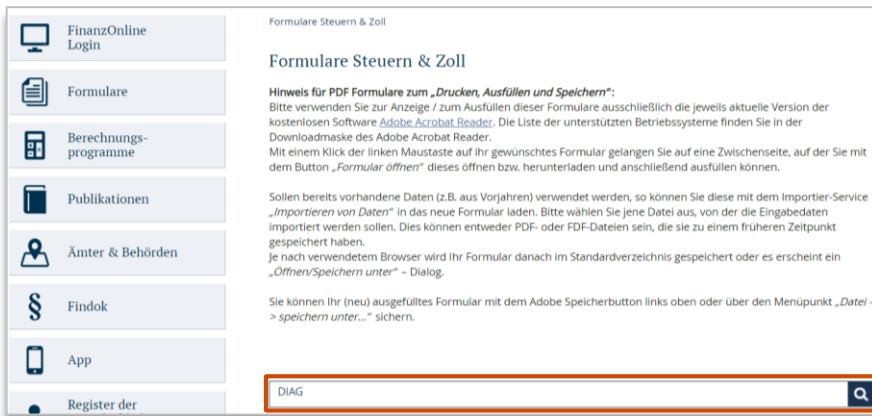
FinanzOnline Login

Formulare

Berechnungsprogramme

Publikationen

Ämter & Behörden

§

Findok

App

Register der

Formulare Steuern & Zoll

Formulare Steuern & Zoll

Hinweis für PDF Formulare zum „Drucken, Ausfüllen und Speichern“:
Bitte verwenden Sie zur Anzeige / zum Ausfüllen dieser Formulare ausschließlich die jeweils aktuelle Version der kostenlosen Software Adobe Acrobat Reader. Die Liste der unterstützten Betriebssysteme finden Sie in der Downloadmaske des Adobe Acrobat Reader.
Mit einem Klick der linken Maustaste auf ihr gewünschtes Formular gelangen Sie auf eine Zwischenseite, auf der Sie mit dem Button „Formular öffnen“ dieses öffnen bzw. herunterladen und anschließend ausfüllen können.

Sollen bereits vorhandene Daten (z.B. aus Vorjahren) verwendet werden, so können Sie diese mit dem Importier-Service „Importieren von Daten“ in das neue Formular laden. Bitte wählen Sie jene Datei aus, von der die Eingabedaten importiert werden sollen. Dies können entweder PDF- oder FDF-Dateien sein, die sie zu einem früheren Zeitpunkt gespeichert haben.
Je nach verwendetem Browser wird Ihr Formular danach im Standardverzeichnis gespeichert oder es erscheint ein „Öffnen/Speichern unter“ – Dialog.

Sie können Ihr (neu) ausgefülltes Formular mit dem Adobe Speicherbutton links oben oder über den Menüpunkt „Datei -> speichern unter...“ sichern.

DIAG